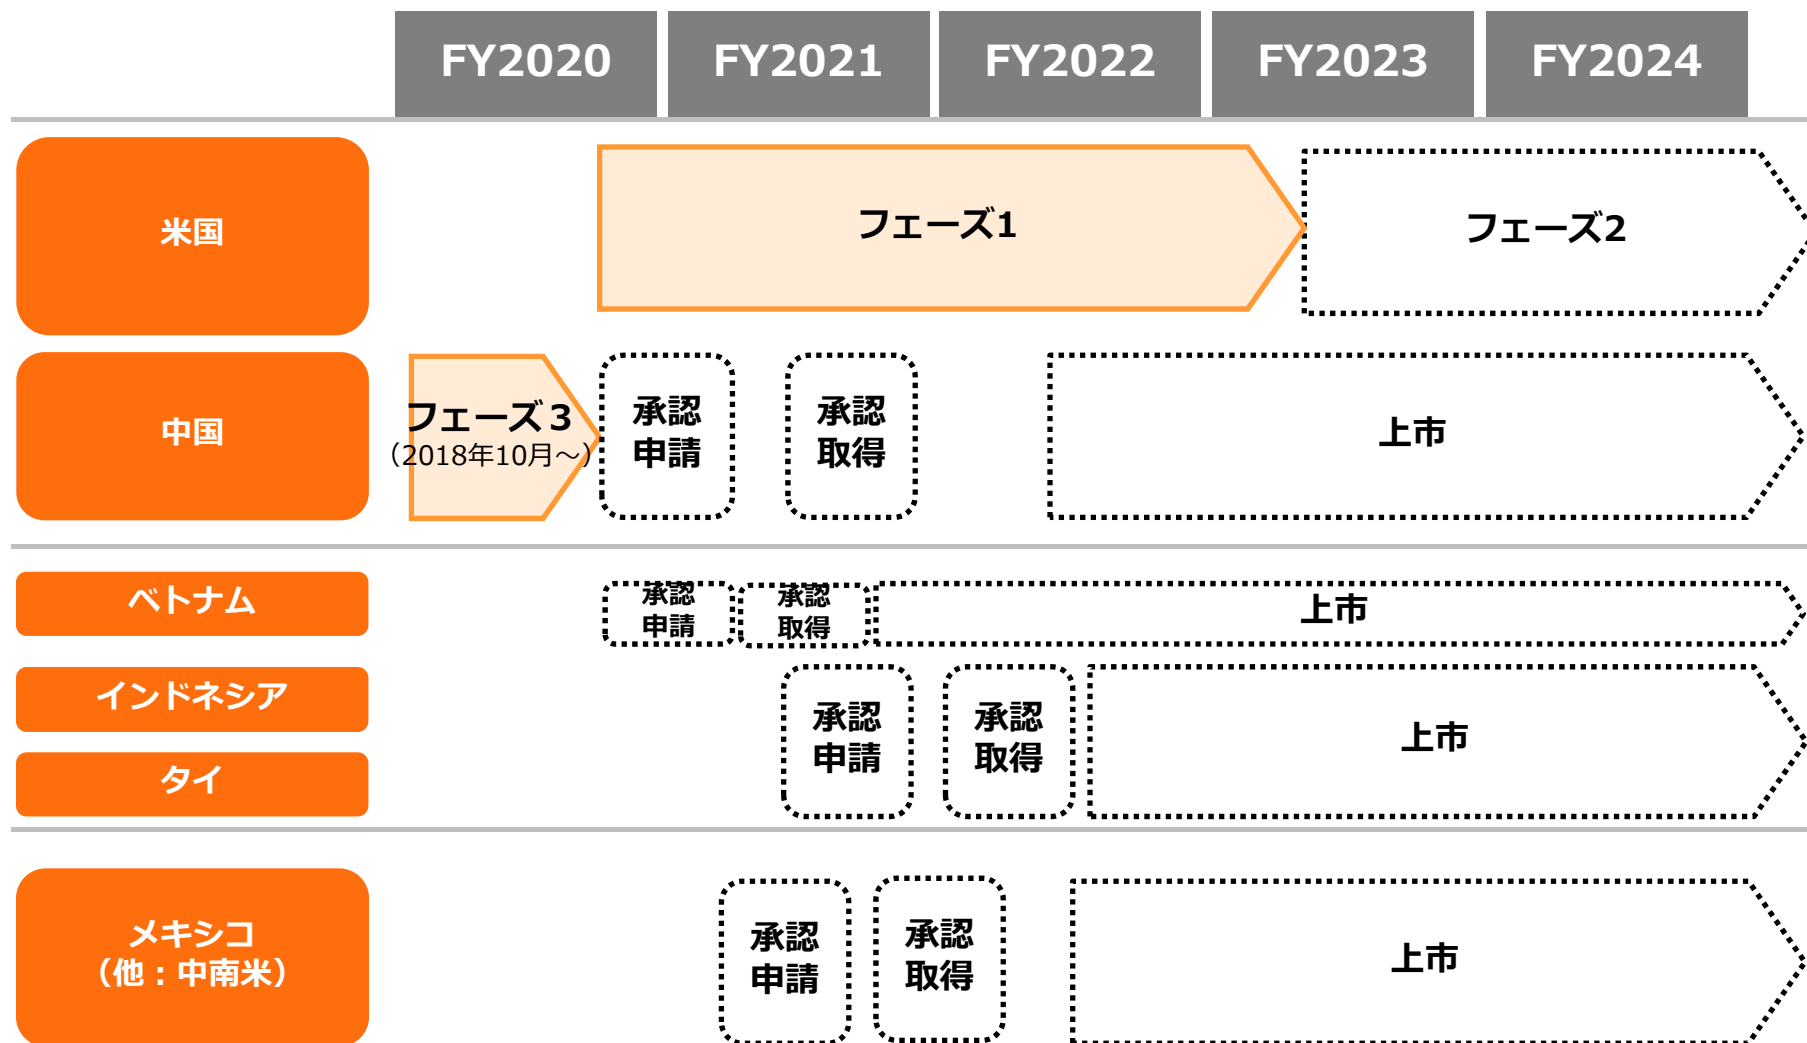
FY2020 FY2021 FY2022 FY2023 FY2024

米国
フェーズ1
フェーズ2

中国
フェーズ３
（2018年10月～）
承認申請
承認取得
上市

ベトナム
承認申請
承認取得
上市

インドネシア
タイ
承認申請
承認取得
上市

メキシコ
（他：中南米）
承認申請
承認取得
上市